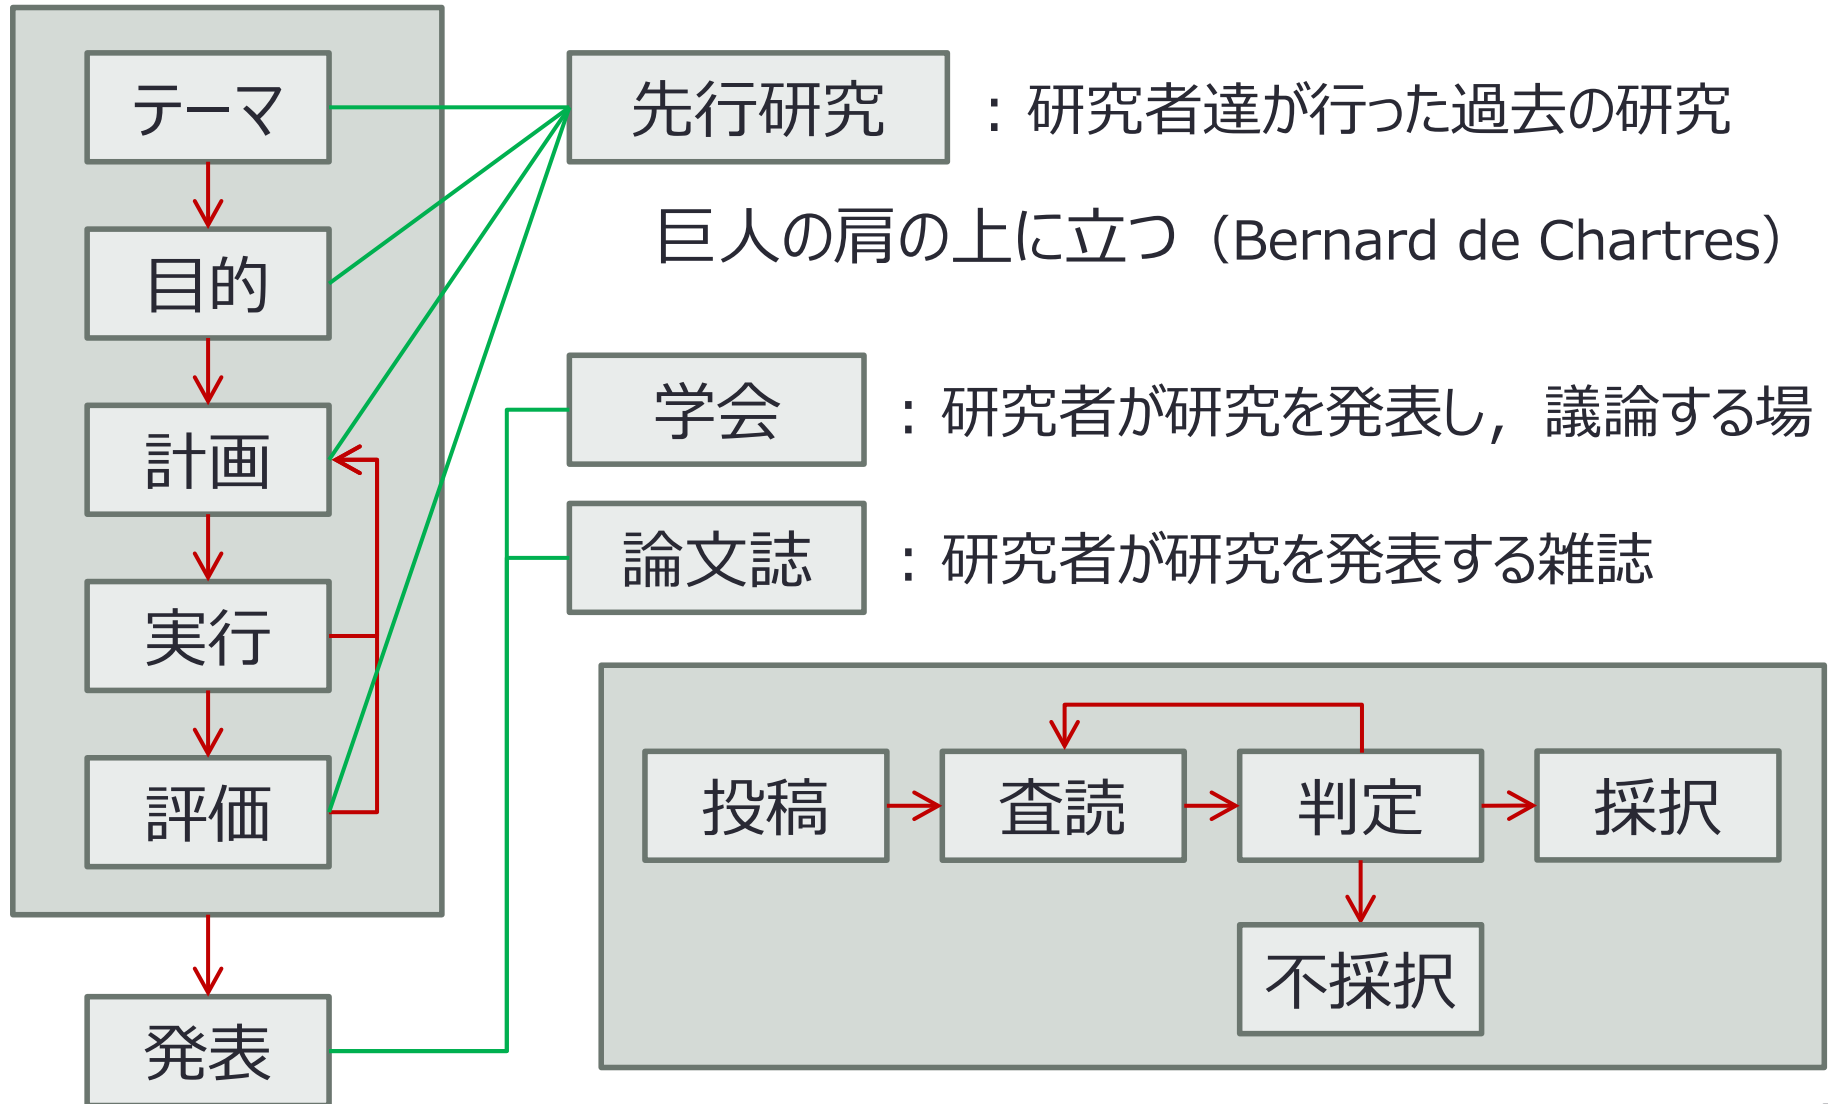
テーマ

目的

計画

実行

評価

発表

先行研究 ：研究者達が行った過去の研究

巨人の肩の上に立つ（Bernard de Chartres）

学会 ：研究者が研究を発表し，議論する場

論文誌 ：研究者が研究を発表する雑誌

投稿

査読

判定

採択

不採択